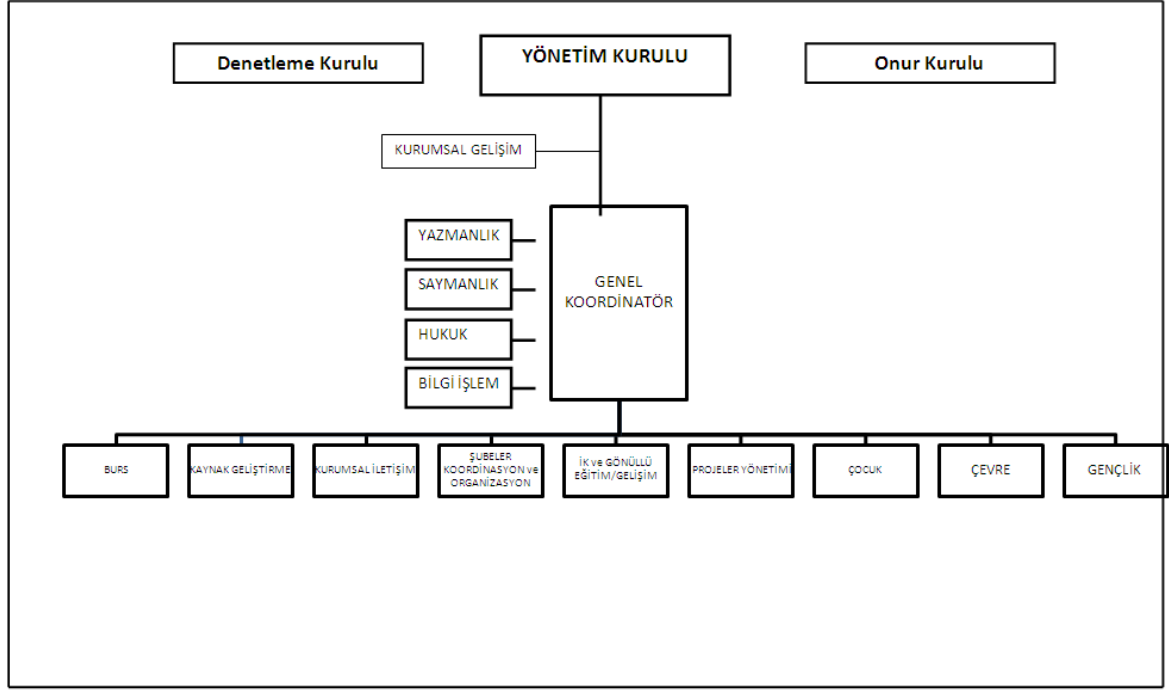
Denetleme Kurulu

YÖNETİM KURULU

Onur Kurulu

KURUMSAL GELİŞİM

YAZMANLIK

SAYMANLIK

HUKUK

BİLGİ İŞLEM

GENEL KOORDİNATÖR

BURS

KAYNAK GELİŞTİRME

KURUMSAL İLETİŞİM

ŞUBELER KOORDİNASYON ve ORGANİZASYON

İK ve GÖNÜLLÜ EĞİTİM/GELİŞİM

PROJELER YÖNETİMİ

ÇOCUK

ÇEVRE

GENÇLİK